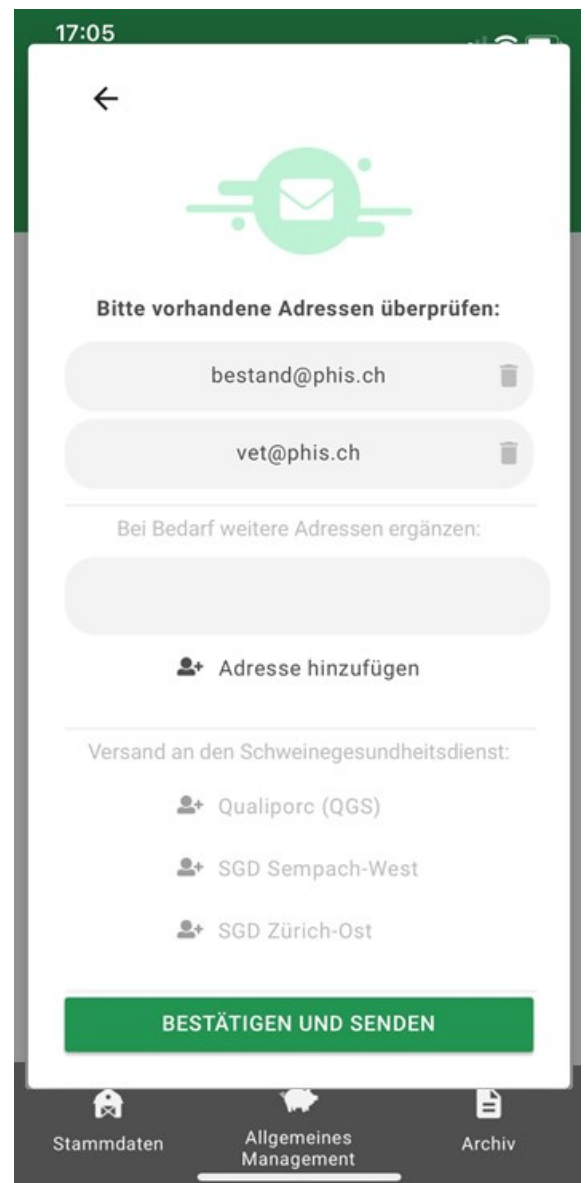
17:05

Bitte vorhandene Adressen überprüfen:

bestand@phis.ch

vet@phis.ch

Bei Bedarf weitere Adressen ergänzen:

Adresse hinzufügen

Versand an den Schweinegesundheitsdienst:

Qualiporc (QGS)

SGD Sempach-West

SGD Zürich-Ost

BESTÄTIGEN UND SENDEN

Stammdaten

Allgemeines Management

Archiv